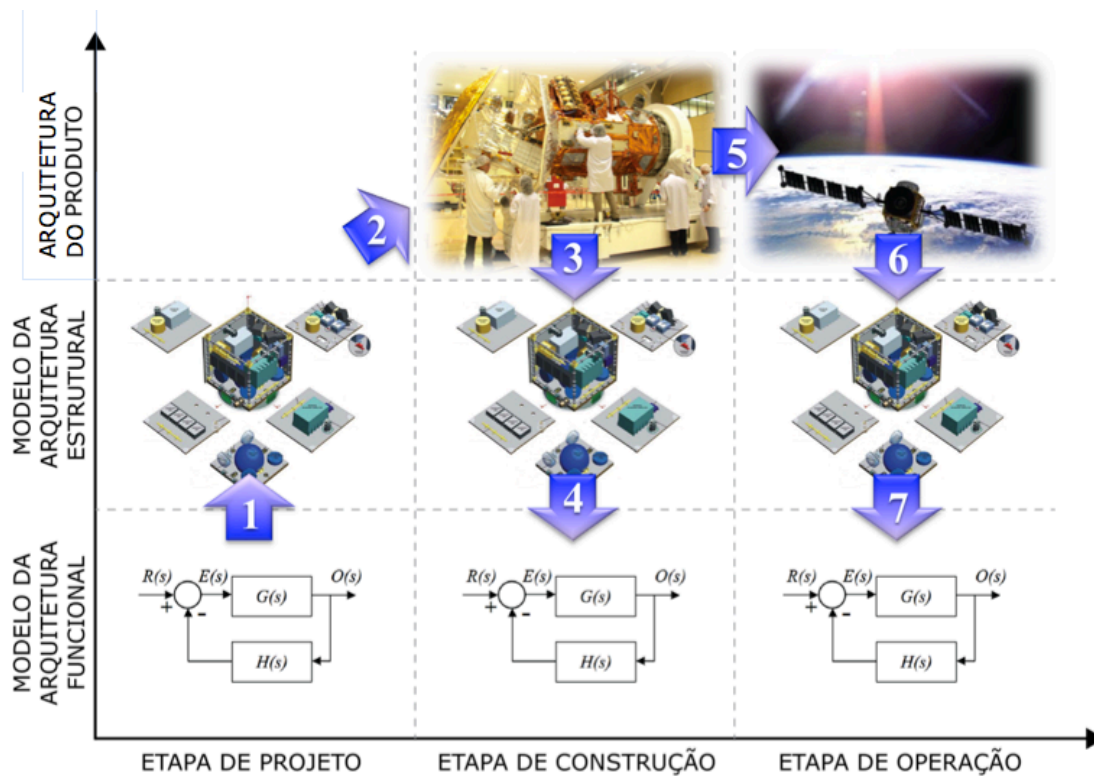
ARQUITETURA DO PRODUTO

MODELO DA ARQUITETURA ESTRUTURAL

MODELO DA ARQUITETURA FUNCIONAL

2

5

3

6

1

4

7

$R(s)$ $E(s)$ + - $G(s)$ $O(s)$ $H(s)$

$R(s)$ $E(s)$ + - $G(s)$ $O(s)$ $H(s)$

$R(s)$ $E(s)$ + - $G(s)$ $O(s)$ $H(s)$

ETAPA DE PROJETO

ETAPA DE CONSTRUÇÃO

ETAPA DE OPERAÇÃO